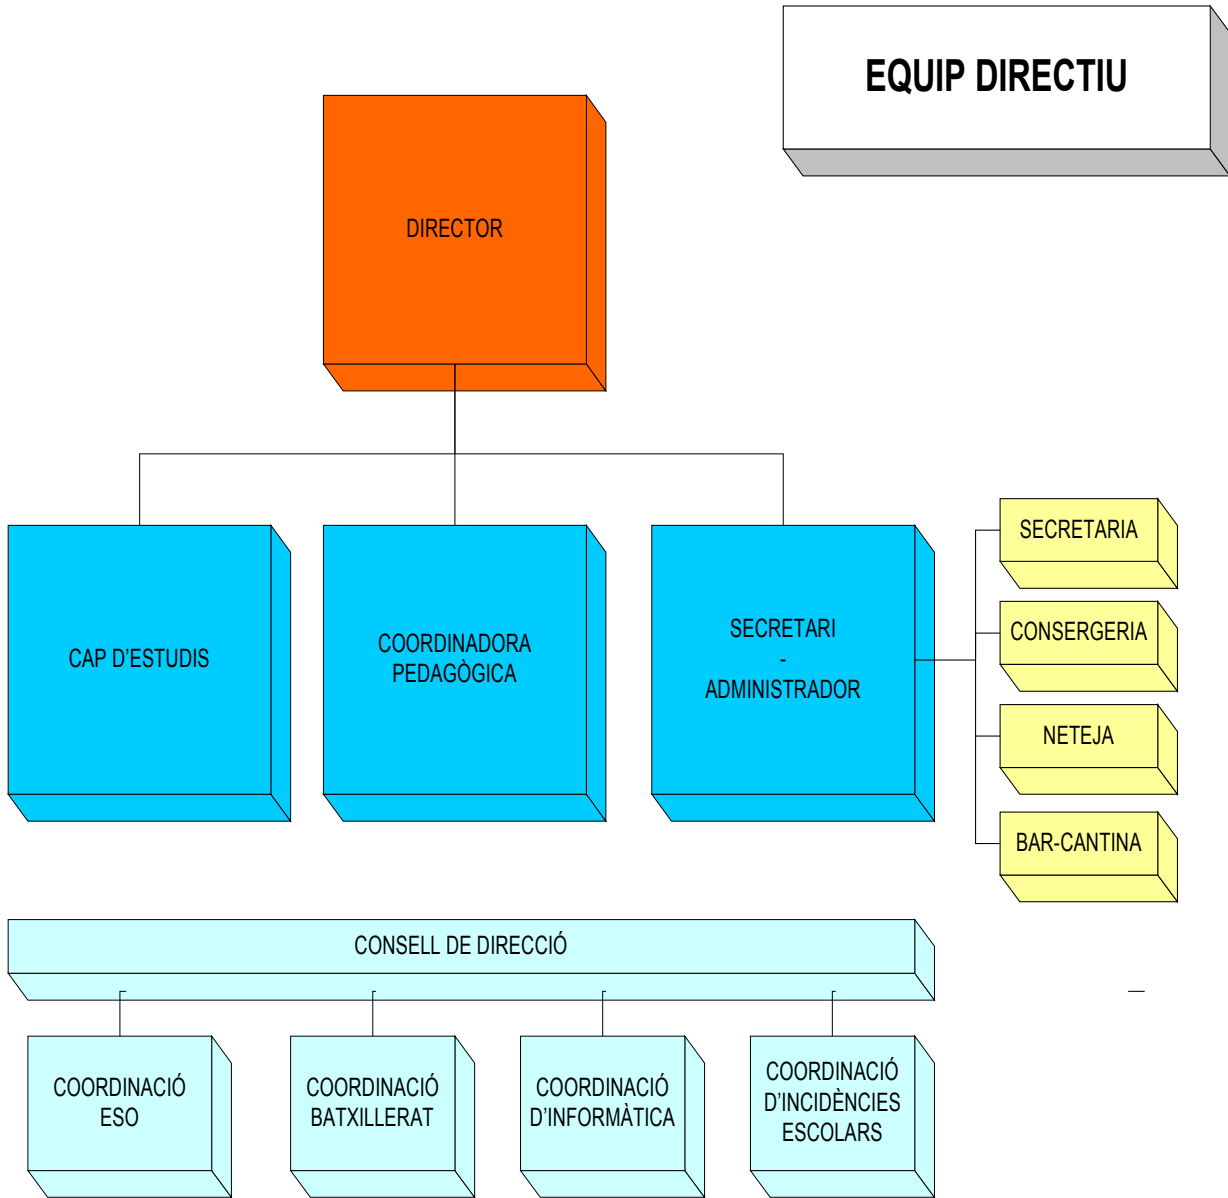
EQUIP DIRECTIU

DIRECTOR

CAP D'ESTUDIS

COORDINADORA PEDAGÒGICA

SECRETARI - ADMINISTRADOR

SECRETARIA

CONSERGERIA

NETEJA

BAR-CANTINA

CONSELL DE DIRECCIÓ

COORDINACIÓ ESO

COORDINACIÓ BATXILLERAT

COORDINACIÓ D'INFORMÀTICA

COORDINACIÓ D'INCIDÈNCIES ESCOLARS